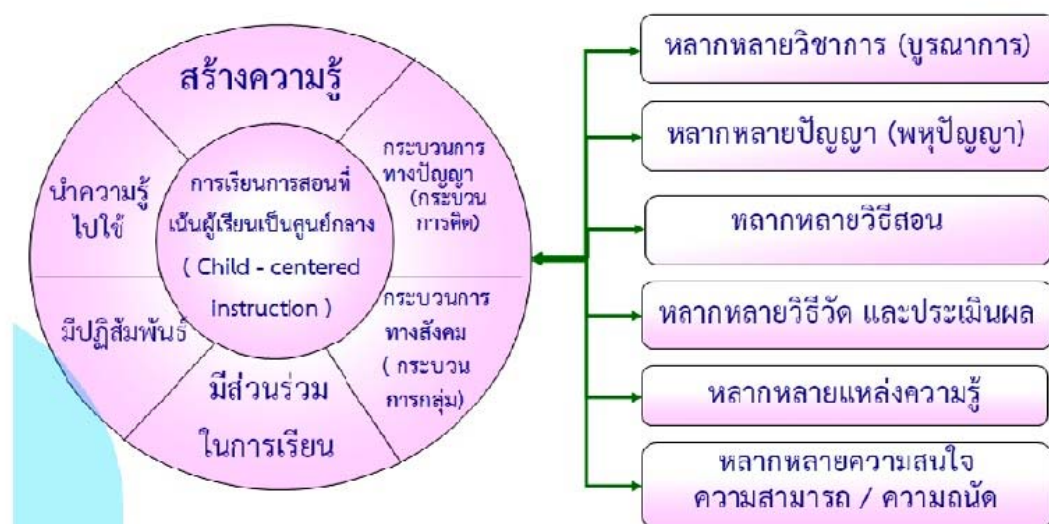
สร้างความรู้

กระบวนการทางปัญญา (กระบวนการคิด)

กระบวนการทางสังคม (กระบวนการกลุ่ม)

มีส่วนร่วมในการเรียน

มีปฏิสัมพันธ์

นำความรู้ไปใช้

การเรียนการสอนที่เน้นผู้เรียนเป็นศูนย์กลาง ( Child - centered Instruction )

หลากหลายวิชาการ (บูรณาการ)

หลากหลายปัญญา (พหุปัญญา)

หลากหลายวิธีสอน

หลากหลายวิธีวัด และประเมินผล

หลากหลายแหล่งความรู้

หลากหลายความสนใจ ความสามารถ / ความถนัด